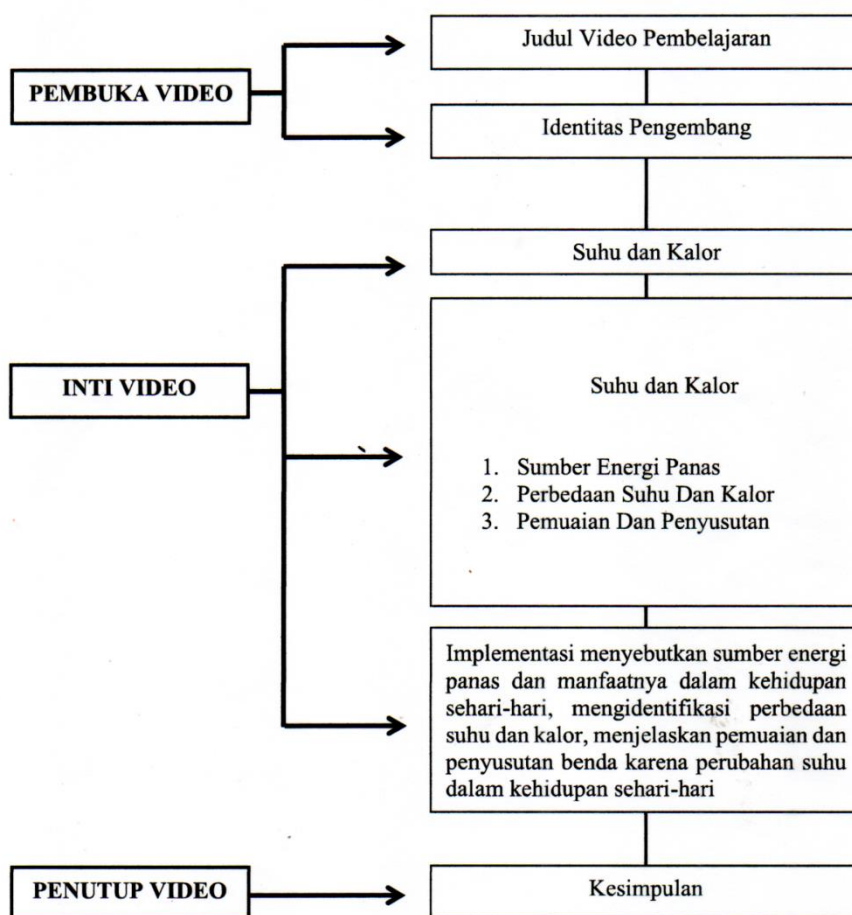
PEMBUKA VIDEO

Judul Video Pembelajaran

Identitas Pengembang

INTI VIDEO

Suhu dan Kalor

Suhu dan Kalor

1. Sumber Energi Panas
2. Perbedaan Suhu Dan Kalor
3. Pemuaian Dan Penyusutan

Implementasi menyebutkan sumber energi panas dan manfaatnya dalam kehidupan sehari-hari, mengidentifikasi perbedaan suhu dan kalor, menjelaskan pemuaian dan penyusutan benda karena perubahan suhu dalam kehidupan sehari-hari

PENUTUP VIDEO

Kesimpulan